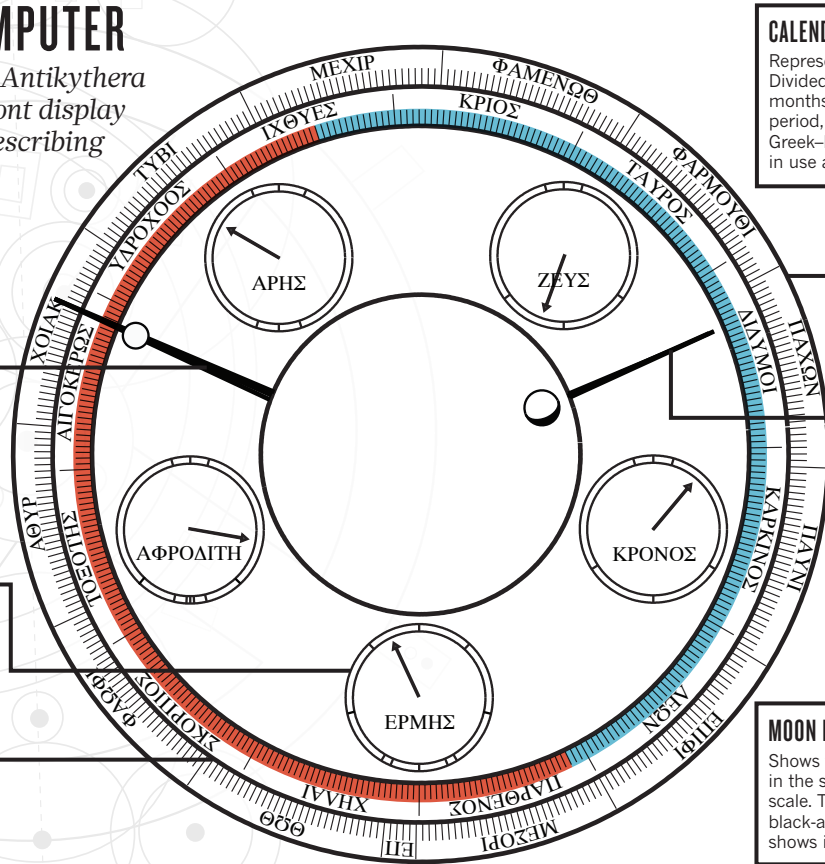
MPUTER

Antikythera ont display escribing

CALEND

Repres Divided months period, Greek– in use a

ΜΕΧΙΡ
ΦΑΜΕΝΩΘ
ΦΑΡΜΟΥΘΙ
ΠΑΧΩΝ
ΠΑΥΝΙ
ΕΠΙΦΙ
ΜΕΣΟΡΙ
ΕΠ
ΘΩΘ
ΦΑΩΦΙ
ΑΘΥΡ
ΧΟΙΑΚ
ΤΥΒΙ

ΙΧΘΥΕΣ
ΚΡΙΟΣ
ΤΑΥΡΟΣ
ΔΙΔΥΜΟΙ
ΚΑΡΚΙΝΟΣ
ΛΕΩΝ
ΠΑΡΘΕΝΟΣ
ΧΗΛΑΙ
ΣΚΟΡΠΙΟΣ
ΤΟΞΟΤΗΣ
ΑΙΓΟΚΕΡΩΣ
ΥΔΡΟΧΟΟΣ

ΑΡΗΣ
ΖΕΥΣ
ΑΦΡΟΔΙΤΗ
ΚΡΟΝΟΣ
ΕΡΜΗΣ

MOON

Shows in the s scale. T black-a shows i